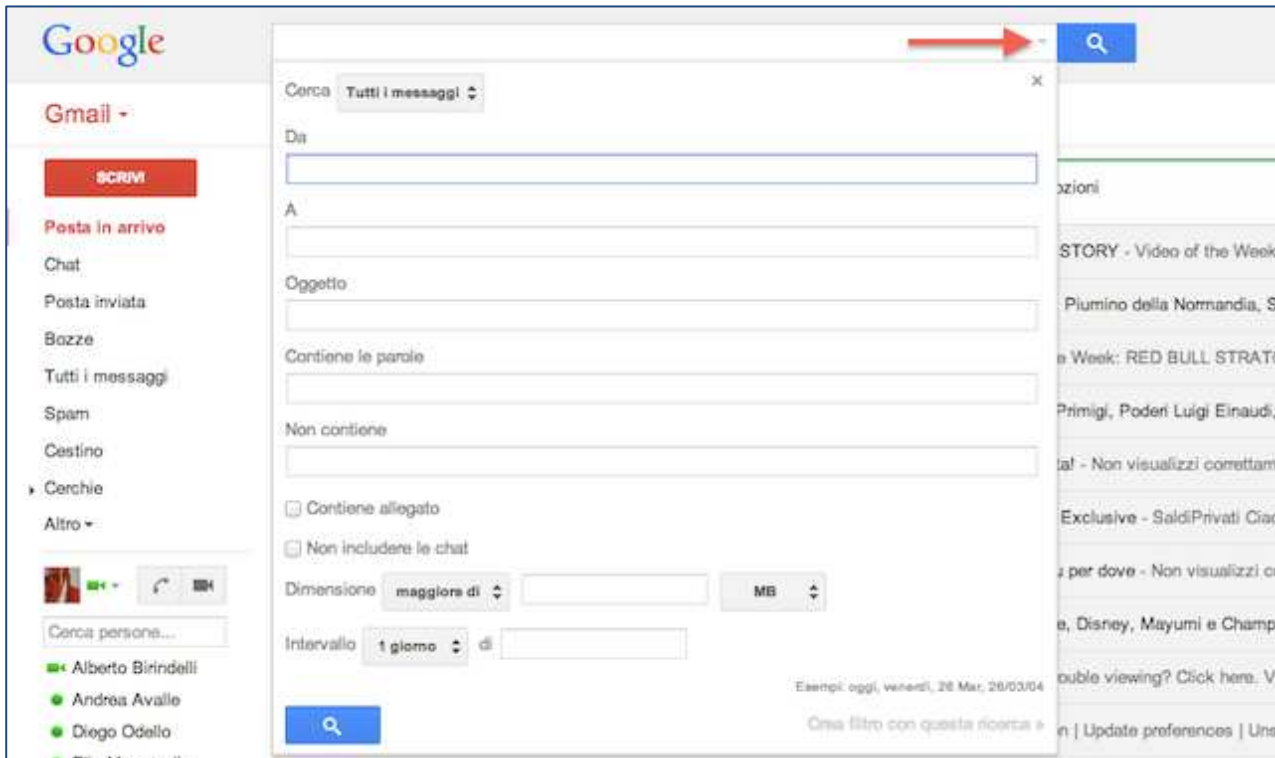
Google

Gmail ▾

SCRIVI

Posta in arrivo
Chat
Posta inviata
Bozze
Tutti i messaggi
Spam
Cestino
Cerchie
Altro ▾

Cerca persone...
Alberto Birindelli
Andrea Avalle
Diego Odello

Cerca Tutti i messaggi

Da

A

Oggetto

Contiene le parole

Non contiene

Contiene allegato

Non includere le chat

Dimensione maggiore di MB

Intervallo 1 giorno di

Esempi: oggi, venerdì, 26 Mar, 26/03/04

Crea filtro con questa ricerca »

zioni
STORY - Video of the Week
Piumino della Normandia, S
e Week: RED BULL STRAT
Primigi, Poderi Luigi Einaudi,
ta! - Non visualizzi correttam
Exclusive - SaldiPrivati Cia
per dove - Non visualizzi c
e, Disney, Mayumi e Champ
ouble viewing? Click here. V
n | Update preferences | Uns